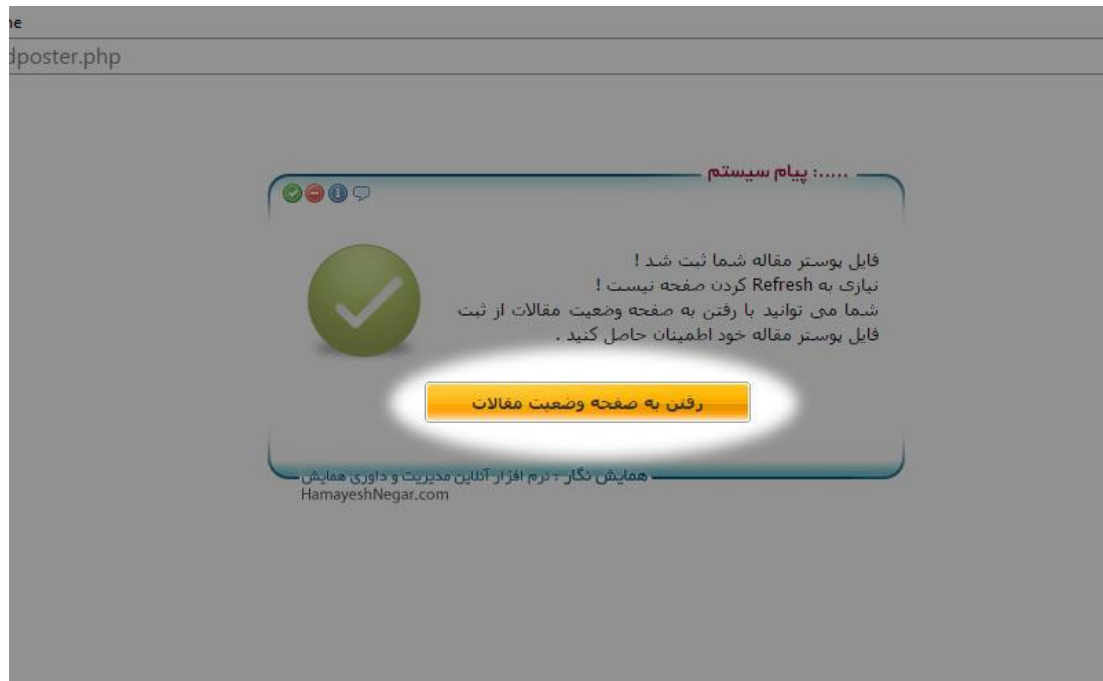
ne
dposter.php

.....: پیام سیستم

فایل پوستر مقاله شما ثبت شد !
نیازی به Refresh کردن صفحه نیست !
شما می توانید با رفتن به صفحه وضعیت مقالات از ثبت فایل پوستر مقاله خود اطمینان حاصل کنید .

رفتن به صفحه وضعیت مقالات

همایش نگار : نرم افزار آنلاین مدیریت و داوری همایش
HamayeshNegar.com